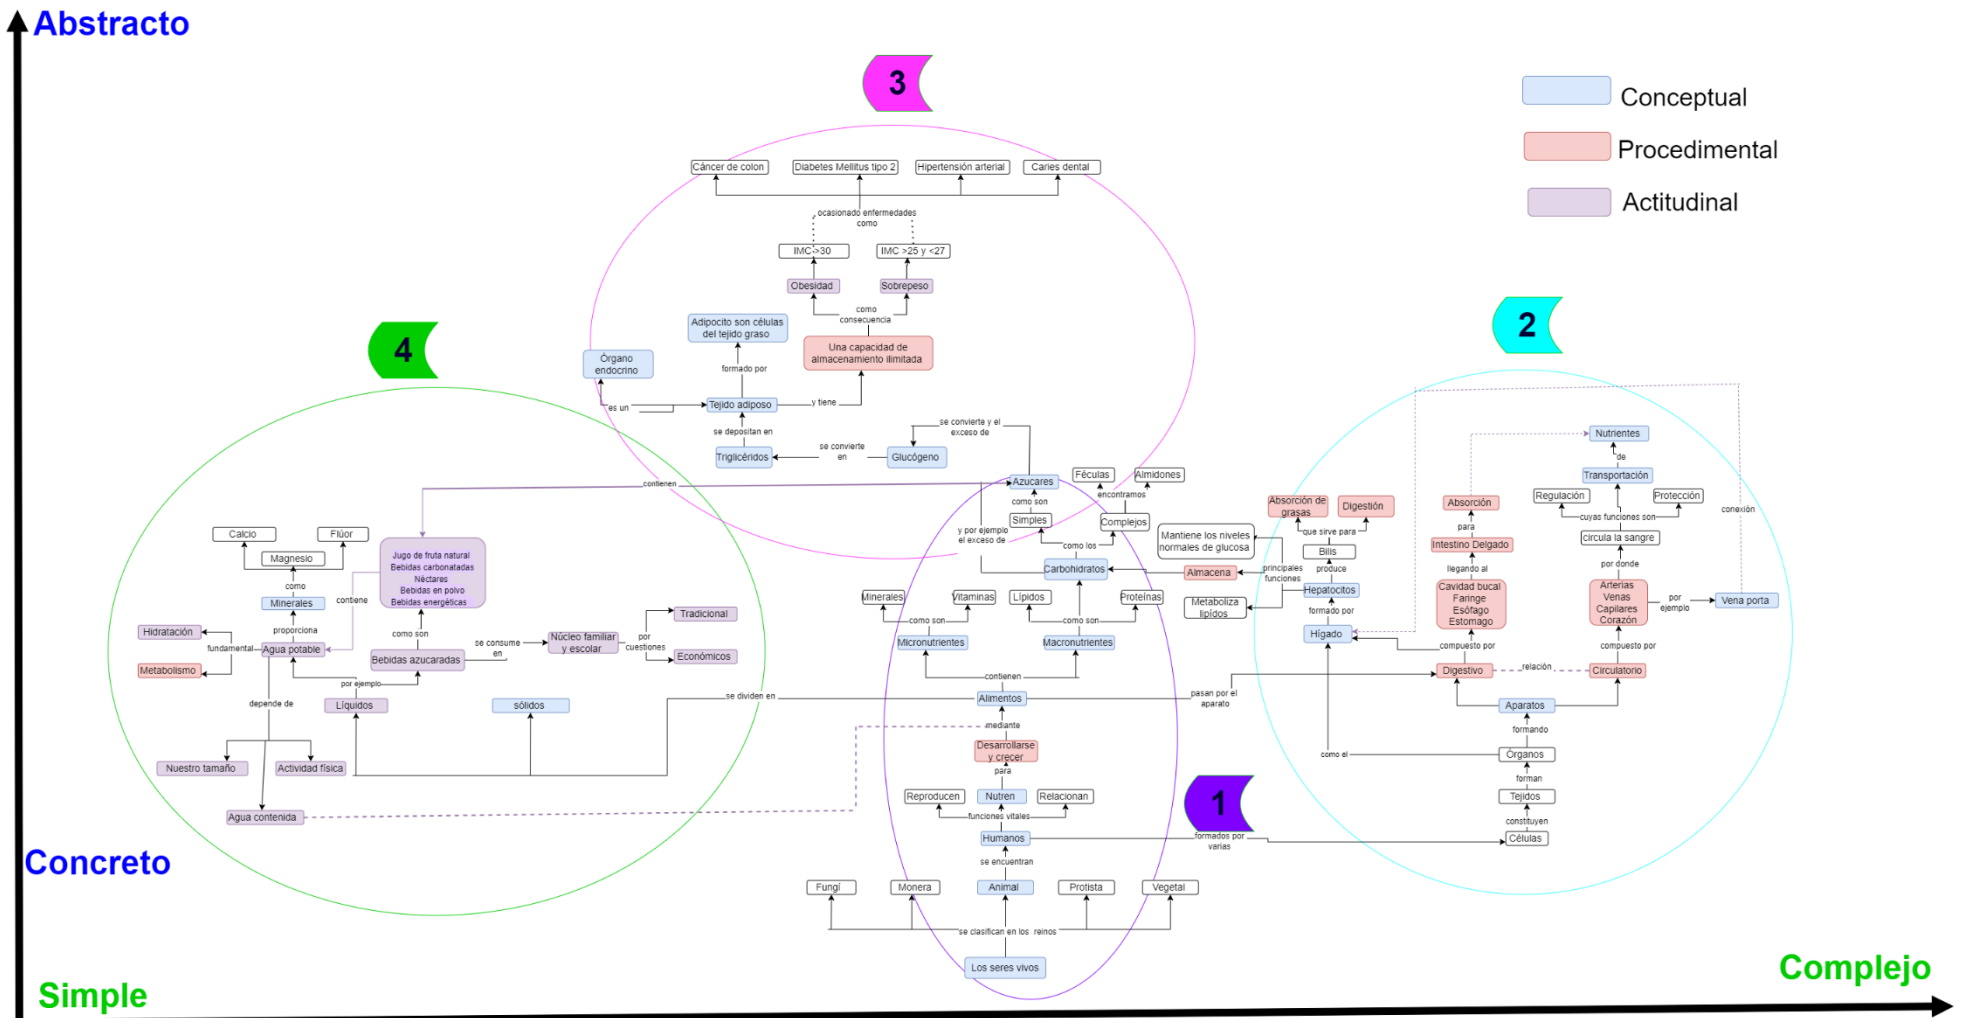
Abstracto

Conceptual
Procedimental
Actitudinal

3

Cáncer de colon
Diabetes Mellitus tipo 2
Hipertensión arterial
Caries dental
ocasionado enfermedades como
IMC >30
IMC >25 y <27
Obesidad
Sobrepeso
como consecuencia
Adipocito son células del tejido graso
Una capacidad de almacenamiento ilimitada
Órgano endocrino
formado por
es un
Tejido adiposo
y tiene
se convierte y el exceso de
se depositan en
se convierte en
Triglicéridos
Glucógeno

4

contienen
Calcio
Flúor
Magnesio
como
Minerales
Jugo de fruta natural
Bebidas carbonatadas
Néctares
Bebidas en polvo
Bebidas energéticas
contiene
proporciona
Hidratación
fundamental
Agua potable
Metabolismo
como son
Bebidas azucaradas
se consume en
Núcleo familiar y escolar
por cuestiones
Tradicional
Económicos
por ejemplo
depende de
Líquidos
sólidos
se dividen en
Nuestro tamaño
Actividad física
Agua contenida

2

Nutrientes
de
Transportación
Absorción
Regulación
Protección
conexión
cuyas funciones son
para
Intestino Delgado
circula la sangre
llegando al
por donde
Cavidad bucal
Faringe
Esófago
Estomago
Arterias
Venas
Capilares
Corazón
por ejemplo
Vena porta
compuesto por
compuesto por
Digestivo
relación
Circulatorio
Aparatos
formando
Órganos
forman
Tejidos
constituyen
Células

Absorción de grasas
Digestión
que sirve para
Bilis
Mantiene los niveles normales de glucosa
principales funciones
produce
Almacena
Hepatocitos
Metaboliza lípidos
formado por
Hígado
como el

Féculas
Almidones
Azucares
encontramos
como son
Simples
Complejos
y por ejemplo el exceso de
como los
Carbohidratos
Minerales
Vitaminas
Lípidos
Proteínas
como son
como son
Micronutrientes
Macronutrientes
contienen
Alimentos
pasan por el aparato
mediante
Desarrollarse y crecer
para
Reproducen
Nutren
Relacionan
funciones vitales
Humanos

1

formados por varias
se encuentran
Fungi
Monera
Animal
Protista
Vegetal
se clasifican en los reinos
Los seres vivos

Concreto
Simple
Complejo